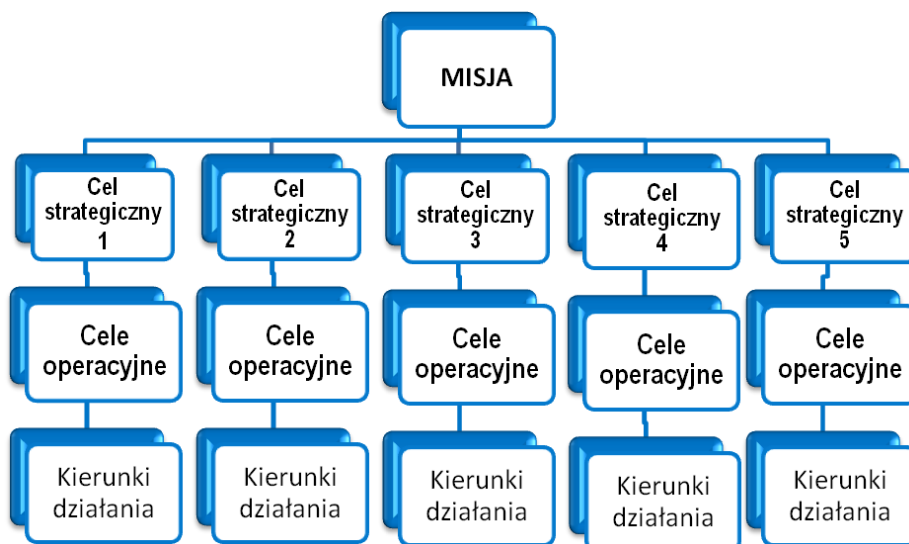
MISJA

Cel strategiczny 1

Cele operacyjne

Kierunki działania

Cel strategiczny 2

Cele operacyjne

Kierunki działania

Cel strategiczny 3

Cele operacyjne

Kierunki działania

Cel strategiczny 4

Cele operacyjne

Kierunki działania

Cel strategiczny 5

Cele operacyjne

Kierunki działania